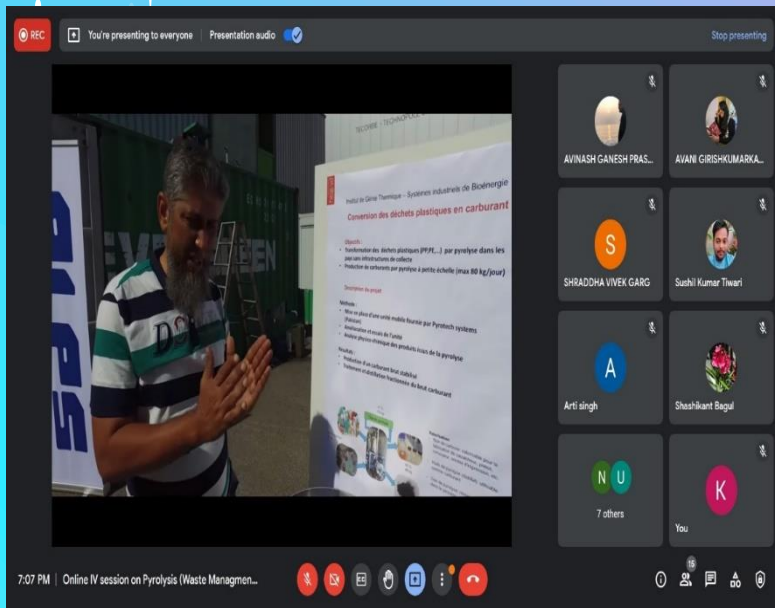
REC You're presenting to everyone Presentation audio

Stop presenting

Institut de Génie Thermique – Systèmes industriels de Bioénergie

Conversion des déchets plastiques en carburant

Objectifs :
- Transformation des déchets plastiques (PP,PE,...) par pyrolyse dans les pays sans infrastructures de collecte
- Production de carburants par pyrolyse à petite échelle (max 80 kg/jour)

Description du projet

Méthode :
- Mise en place d'une unité mobile fournie par Pyrotech systems
- Amélioration et essais de l'unité
- Analyse physico-chimique des produits issus de la pyrolyse

Résultats :
- Production d'un carburant brut stabilisé
- Traitement et stabilisation fractionnée du brut carburant

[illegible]

DS

AVINASH GANESH PRAS...

AVANI GIRISHKUMARKA...

S

SHRADDHA VIVEK GARG

Sushil Kumar Tiwari

A

Arti singh

Shashikant Bagul

N U

7 others

K

You

7:07 PM | Online IV session on Pyrolysis (Waste Managmen...

15